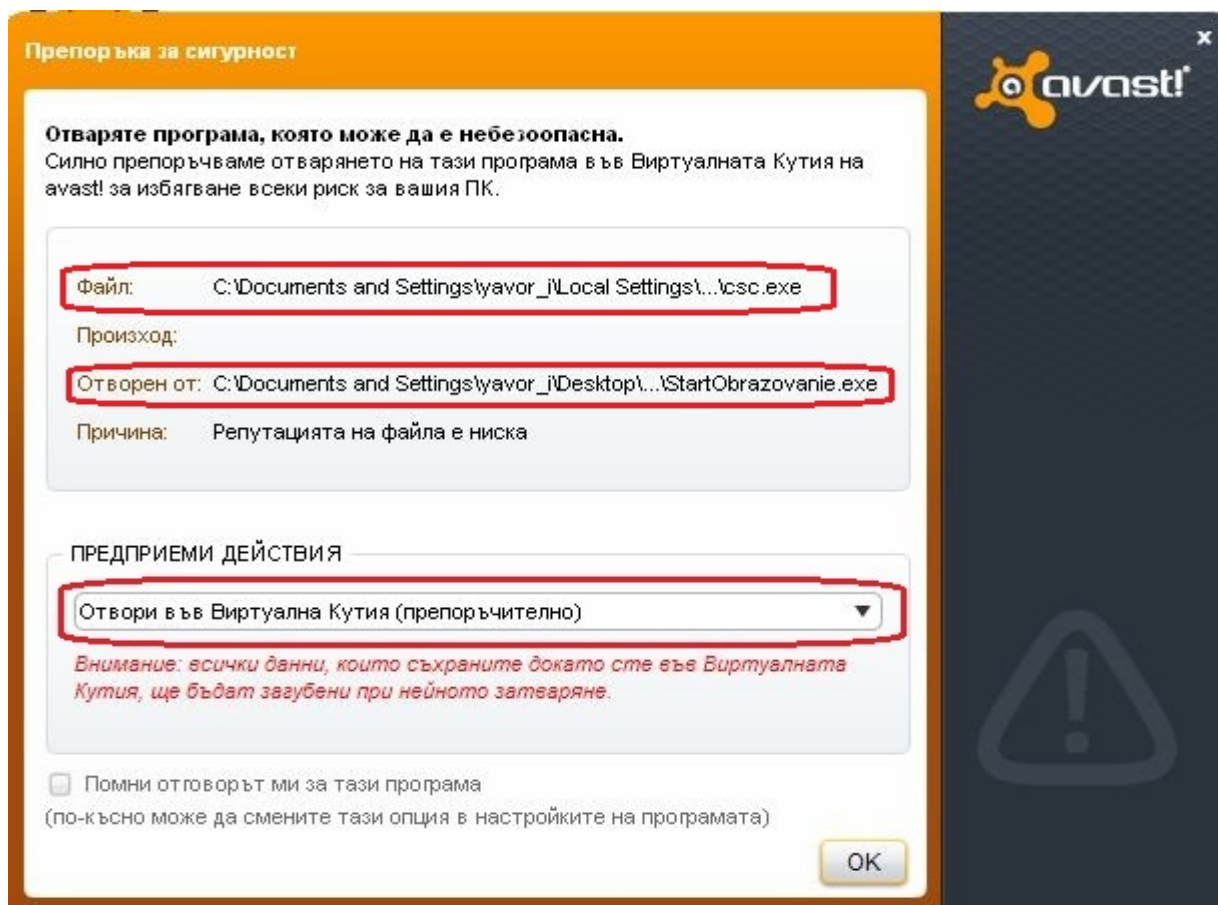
Препоръка за сигурност

avast!

Отваряте програма, която може да е небезопасна.
Силно препоръчваме отварянето на тази програма във Виртуалната Кутия на avast! за избягване всеки риск за вашия ПК.

Файл: C:\Documents and Settings\yavor_i\Local Settings\...\csc.exe

Произход:

Отворен от: C:\Documents and Settings\yavor_i\Desktop\...\StartObrazovanie.exe

Причина: Репутацията на файла е ниска

ПРЕДПРИЕМИ ДЕЙСТВИЯ

Отвори във Виртуална Кутия (препоръчително)

Внимание: всички данни, които съхраните докато сте във Виртуалната Кутия, ще бъдат загубени при нейното затваряне.

Помни отговорът ми за тази програма
(по-късно може да смените тази опция в настройките на програмата)

OK